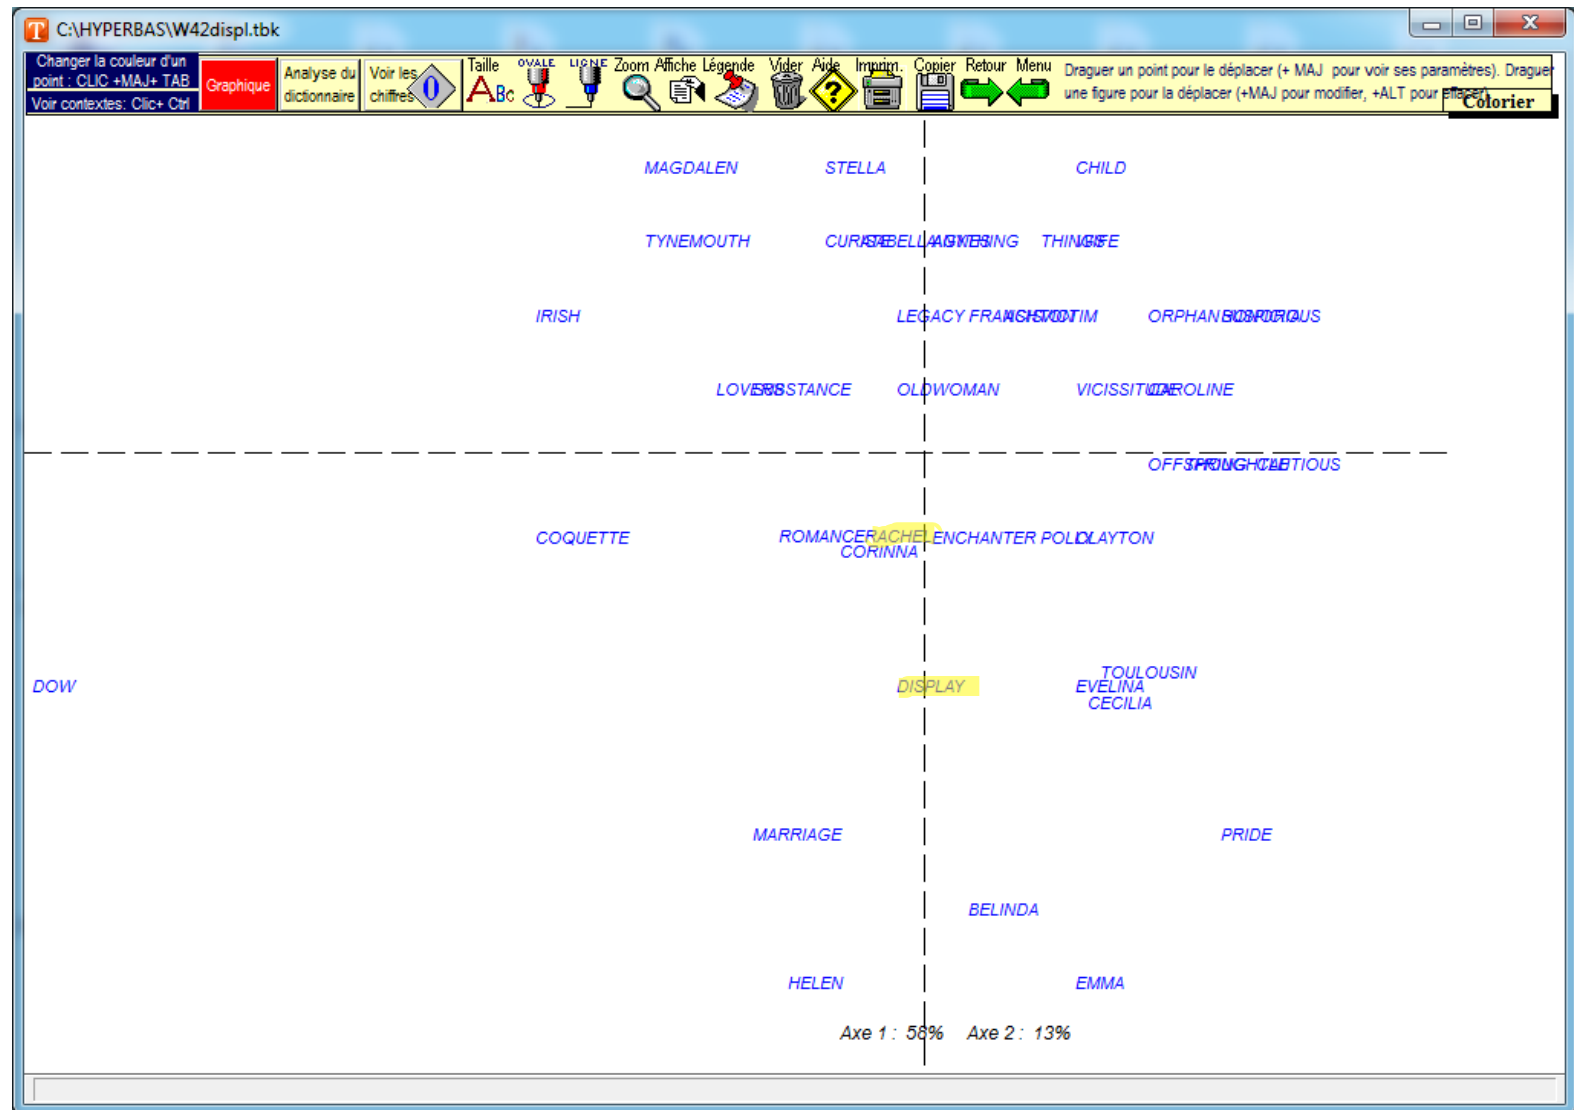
C:\HYPERBAS\W42displ.tbk

Changer la couleur d'un point : CLIC +MAJ+ TAB
Voir contextes: Clic+ Ctrl

Graphique

Analyse du dictionnaire

Voir les chiffres

0

Taille

ABc

OVALE

LIGNE

Zoom

Affiche

Légende

Vider

Aide

Imprim.

Copier

Retour

Menu

Draguer un point pour le déplacer (+ MAJ pour voir ses paramètres). Draguer une figure pour la déplacer (+MAJ pour modifier, +ALT pour effacer)

Colorier

MAGDALEN

STELLA

CHILD

TYNEMOUTH

CURSE ISABELLA ANGUISHING

THING WIFE

IRISH

LEGACY FRANCIS HOST VICTIM

ORPHAN SUSPICIOUS

LOVERS SUBSTANCE

OLDWOMAN

VICISSITUDE CAROLINE

OFFSPRING SPRIGHTLY CAUTIOUS

COQUETTE

ROMANCE RACHEL ENCHANTER POLLY CLAYTON

CORINNA

DOW

DISPLAY

TOULOUSIN

EVELINA

CECILIA

MARRIAGE

PRIDE

BELINDA

HELEN

EMMA

Axe 1 : 56% Axe 2 : 13%